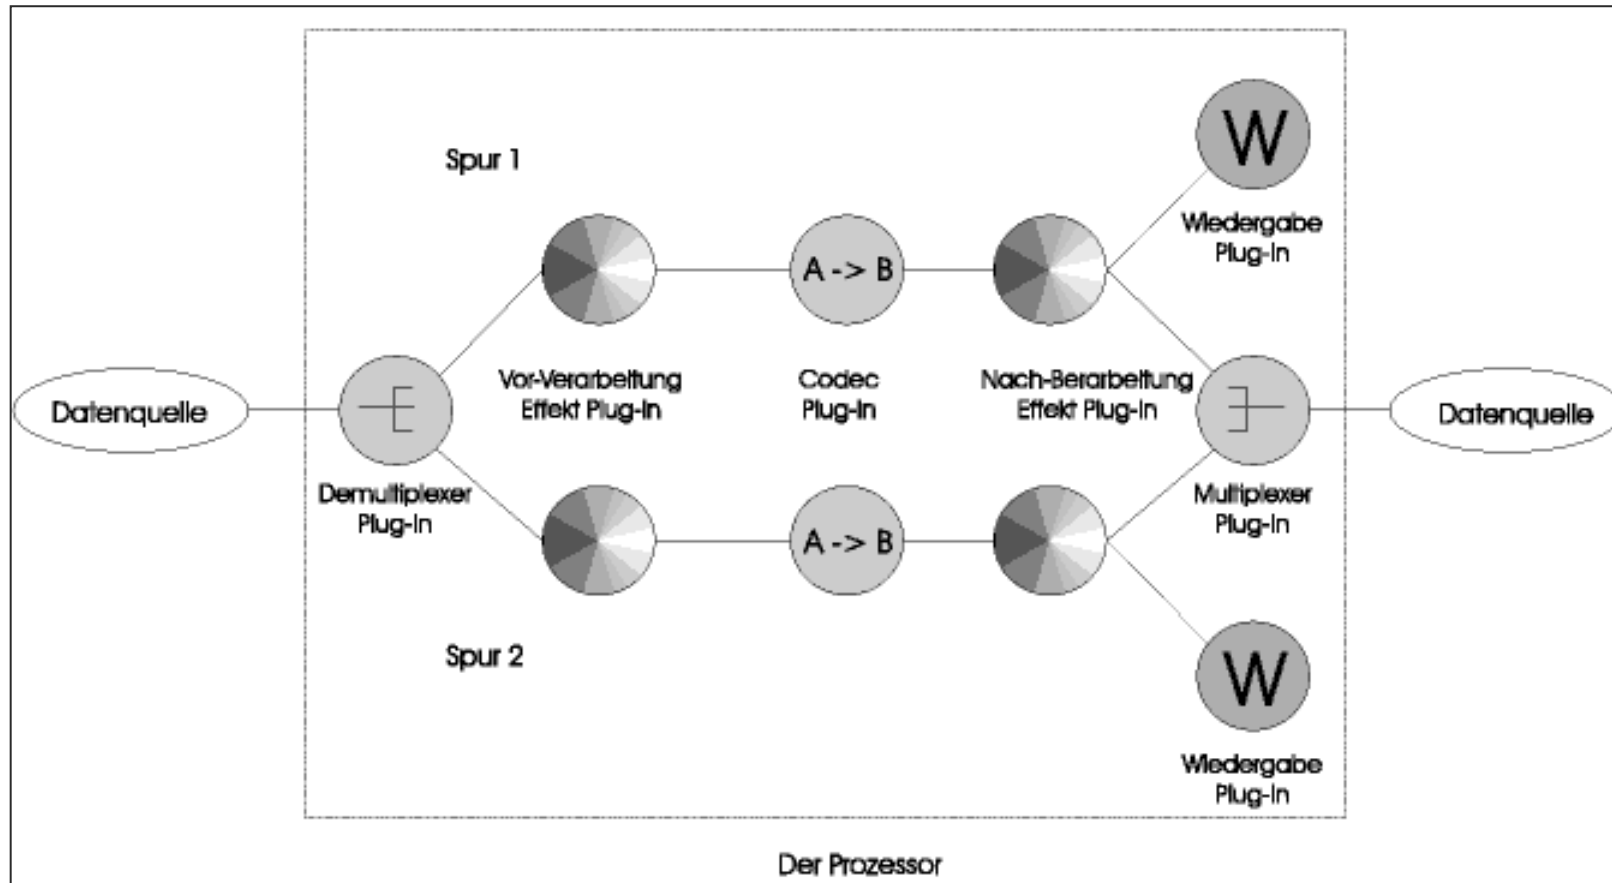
Spur 1

W

Wiedergabe Plug-In

A -> B

Datenquelle

Vor-Verarbeitung Effekt Plug-In

Codec Plug-In

Nach-Berarbeitung Effekt Plug-In

Datenquelle

Demultiplexer Plug-In

Multiplexer Plug-In

A -> B

Spur 2

W

Wiedergabe Plug-In

Der Prozessor